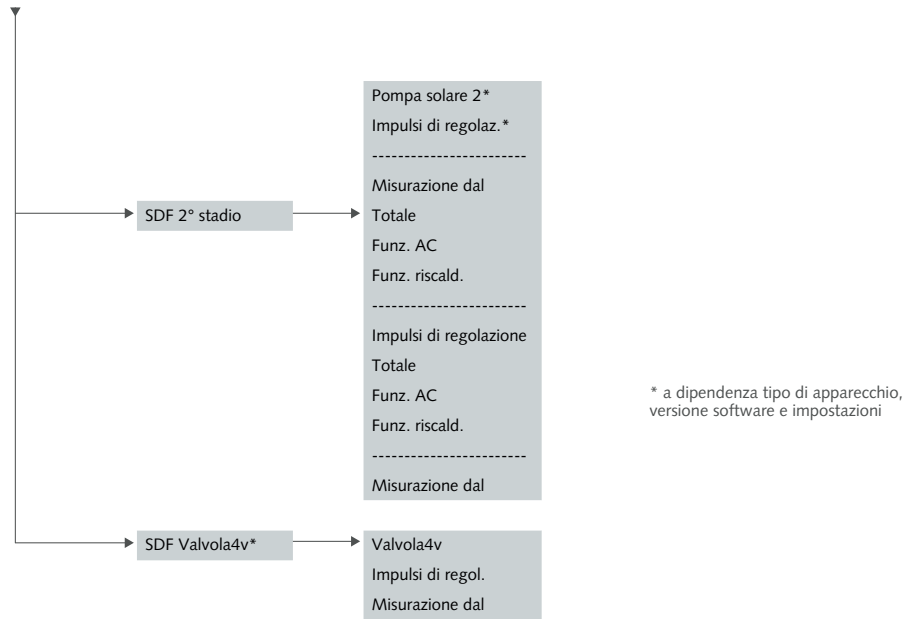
SDF 2° stadio

Pompa solare 2*
Impulsi di regolaz.*
------------------------
Misurazione dal
Totale
Funz. AC
Funz. riscald.
------------------------
Impulsi di regolazione
Totale
Funz. AC
Funz. riscald.
------------------------
Misurazione dal

SDF Valvola4v*

Valvola4v
Impulsi di regol.
Misurazione dal

* a dipendenza tipo di apparecchio, versione software e impostazioni